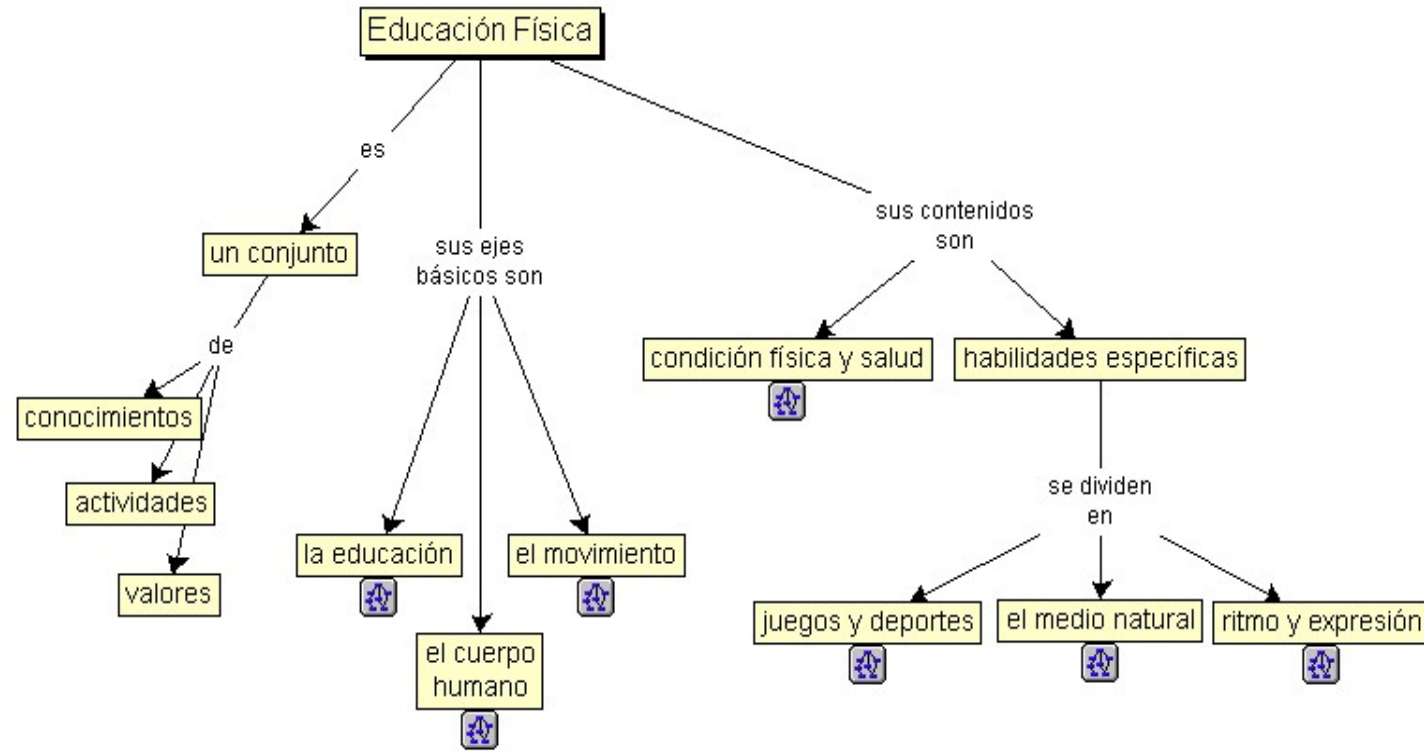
Educación Física

es

un conjunto

de

conocimientos

actividades

valores

sus ejes básicos son

la educación

el cuerpo humano

el movimiento

sus contenidos son

condición física y salud

habilidades específicas

se dividen en

juegos y deportes

el medio natural

ritmo y expresión